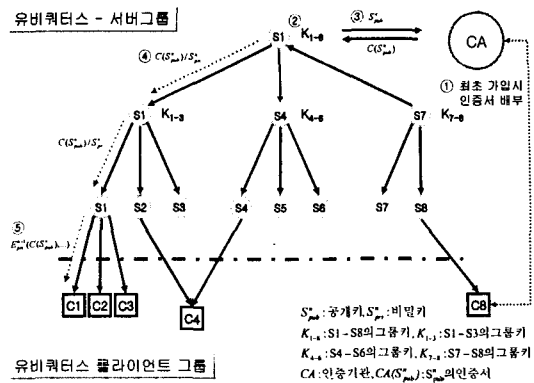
유비쿼터스 - 서버그룹

② S1 $K_{1-8}$

③ $S^{u}_{pub}$

$C(S^{u}_{pub})$

CA

① 최초 가입시 인증서 배부

④ $C(S^{u}_{pub})/S^{u}_{pr}$

S1 $K_{1-3}$

S4 $K_{4-6}$

S7 $K_{7-8}$

$C(S^{u}_{pub})/S^{u}_{pr}$

S1 S2 S3 S4 S5 S6 S7 S8

⑤ $E^{-1}_{pr}(C(S^{u}_{pub}),...)$

C1 C2 C3 C4 C8

$S^{u}_{pub}$ : 공개키, $S^{u}_{pr}$ : 비밀키

$K_{1-8}$ : S1 - S8의그룹키, $K_{1-3}$ : S1 - S3의그룹키

$K_{4-6}$ : S4 - S6의그룹키, $K_{7-8}$ : S7 - S8의그룹키

$CA$ : 인증기관, $CA(S^{u}_{pub})$ : $S^{u}_{pub}$의인증서

유비쿼터스 클라이언트 그룹